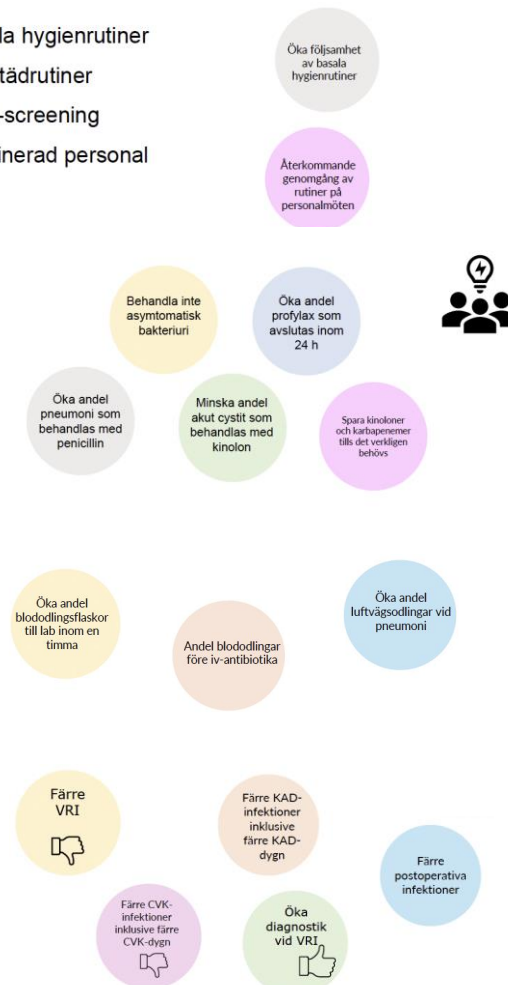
la hygienrutiner
tädrutiner
-screening
inerad personal

Öka följsamhet av basala hygienrutiner

Återkommande genomgång av rutiner på personalmöten

Behandla inte asymtomatisk bakteriuri

Öka andel profylax som avslutas inom 24 h

Öka andel pneumoni som behandlas med penicillin

Minska andel akut cystit som behandlas med kinolon

Spara kinoloner och karbapenemer tills det verkligen behövs

Öka andel blododlingsflaskor till lab inom en timma

Andel blododlingar före iv-antibiotika

Öka andel luftvägsodlingar vid pneumoni

Färre VRI

Färre KAD-infektioner inklusive färre KAD-dygn

Färre postoperativa infektioner

Färre CVK-infektioner inklusive färre CVK-dygn

Öka diagnostik vid VRI